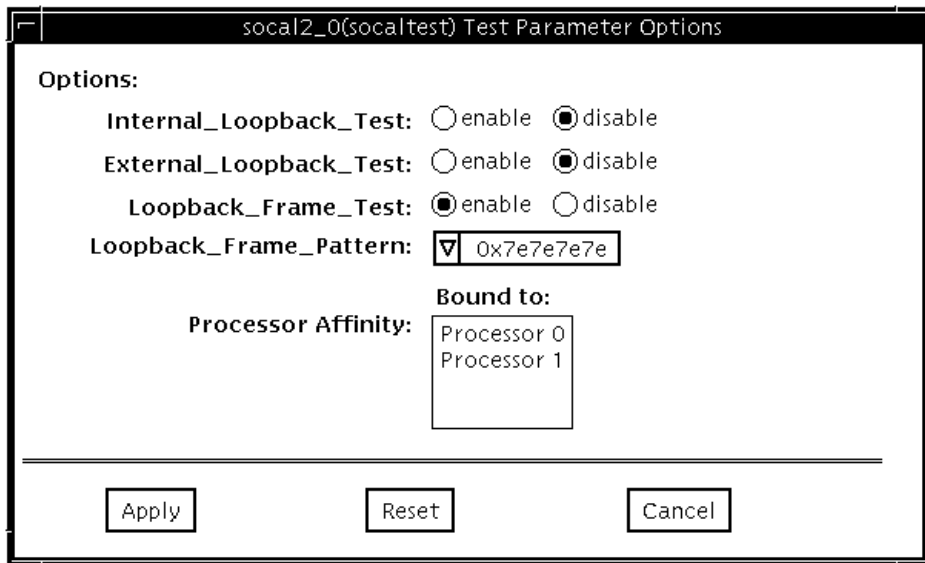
socal2_0(socaltest) Test Parameter Options

Options:

Internal_Loopback_Test: enable disable

External_Loopback_Test: enable disable

Loopback_Frame_Test: enable disable

Loopback_Frame_Pattern: 0x7e7e7e7e

Bound to:

Processor Affinity: Processor 0 Processor 1

Apply Reset Cancel